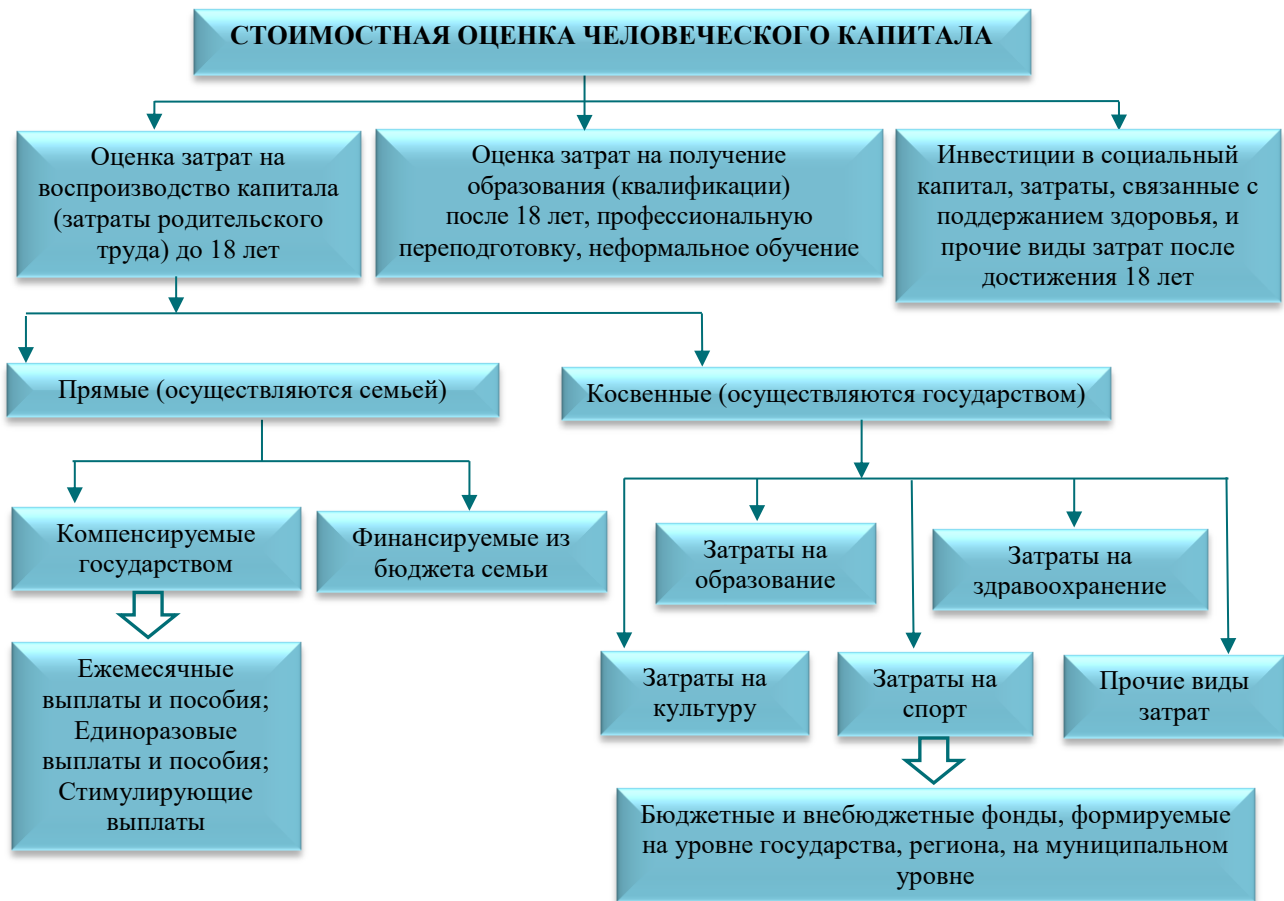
СТОИМОСТНАЯ ОЦЕНКА ЧЕЛОВЕЧЕСКОГО КАПИТАЛА

Оценка затрат на воспроизводство капитала (затраты родительского труда) до 18 лет

Оценка затрат на получение образования (квалификации) после 18 лет, профессиональную переподготовку, неформальное обучение

Инвестиции в социальный капитал, затраты, связанные с поддержанием здоровья, и прочие виды затрат после достижения 18 лет

Прямые (осуществляются семьей)

Косвенные (осуществляются государством)

Компенсируемые государством

Финансируемые из бюджета семьи

Ежемесячные выплаты и пособия; Единоразовые выплаты и пособия; Стимулирующие выплаты

Затраты на образование

Затраты на здравоохранение

Затраты на культуру

Затраты на спорт

Прочие виды затрат

Бюджетные и внебюджетные фонды, формируемые на уровне государства, региона, на муниципальном уровне